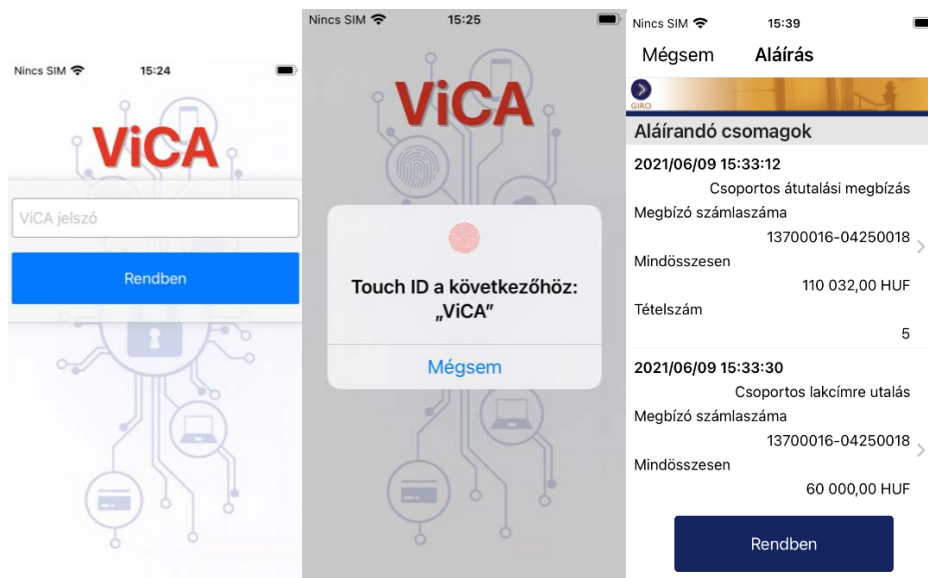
Nincs SIM

15:24

ViCA

ViCA jelszó

Rendben

Nincs SIM

15:25

ViCA

Touch ID a következőhöz: „ViCA”

Mégsem

Nincs SIM

15:39

Mégsem

Aláírás

GIRO

Aláírandó csomagok

2021/06/09 15:33:12

Csoportos átutalási megbízás

Megbízó számlaszáma

13700016-04250018

Mindösszesen

110 032,00 HUF

Tételszám

5

2021/06/09 15:33:30

Csoportos lakcímre utalás

Megbízó számlaszáma

13700016-04250018

Mindösszesen

60 000,00 HUF

Rendben